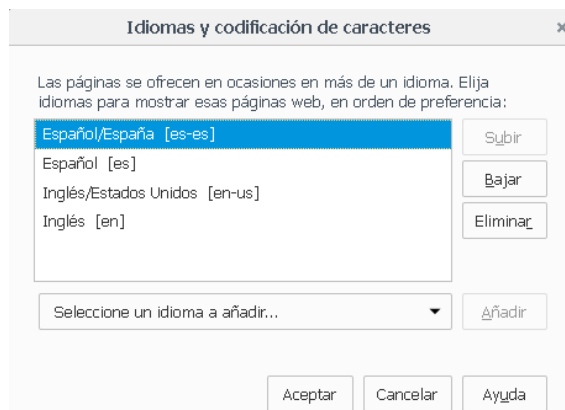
Idiomas y codificación de caracteres

×

Las páginas se ofrecen en ocasiones en más de un idioma. Elija idiomas para mostrar esas páginas web, en orden de preferencia:

Español/España [es-es]
Español [es]
Inglés/Estados Unidos [en-us]
Inglés [en]

Subir
Bajar
Eliminar

Seleccione un idioma a añadir...

Añadir

Aceptar
Cancelar
Ayuda